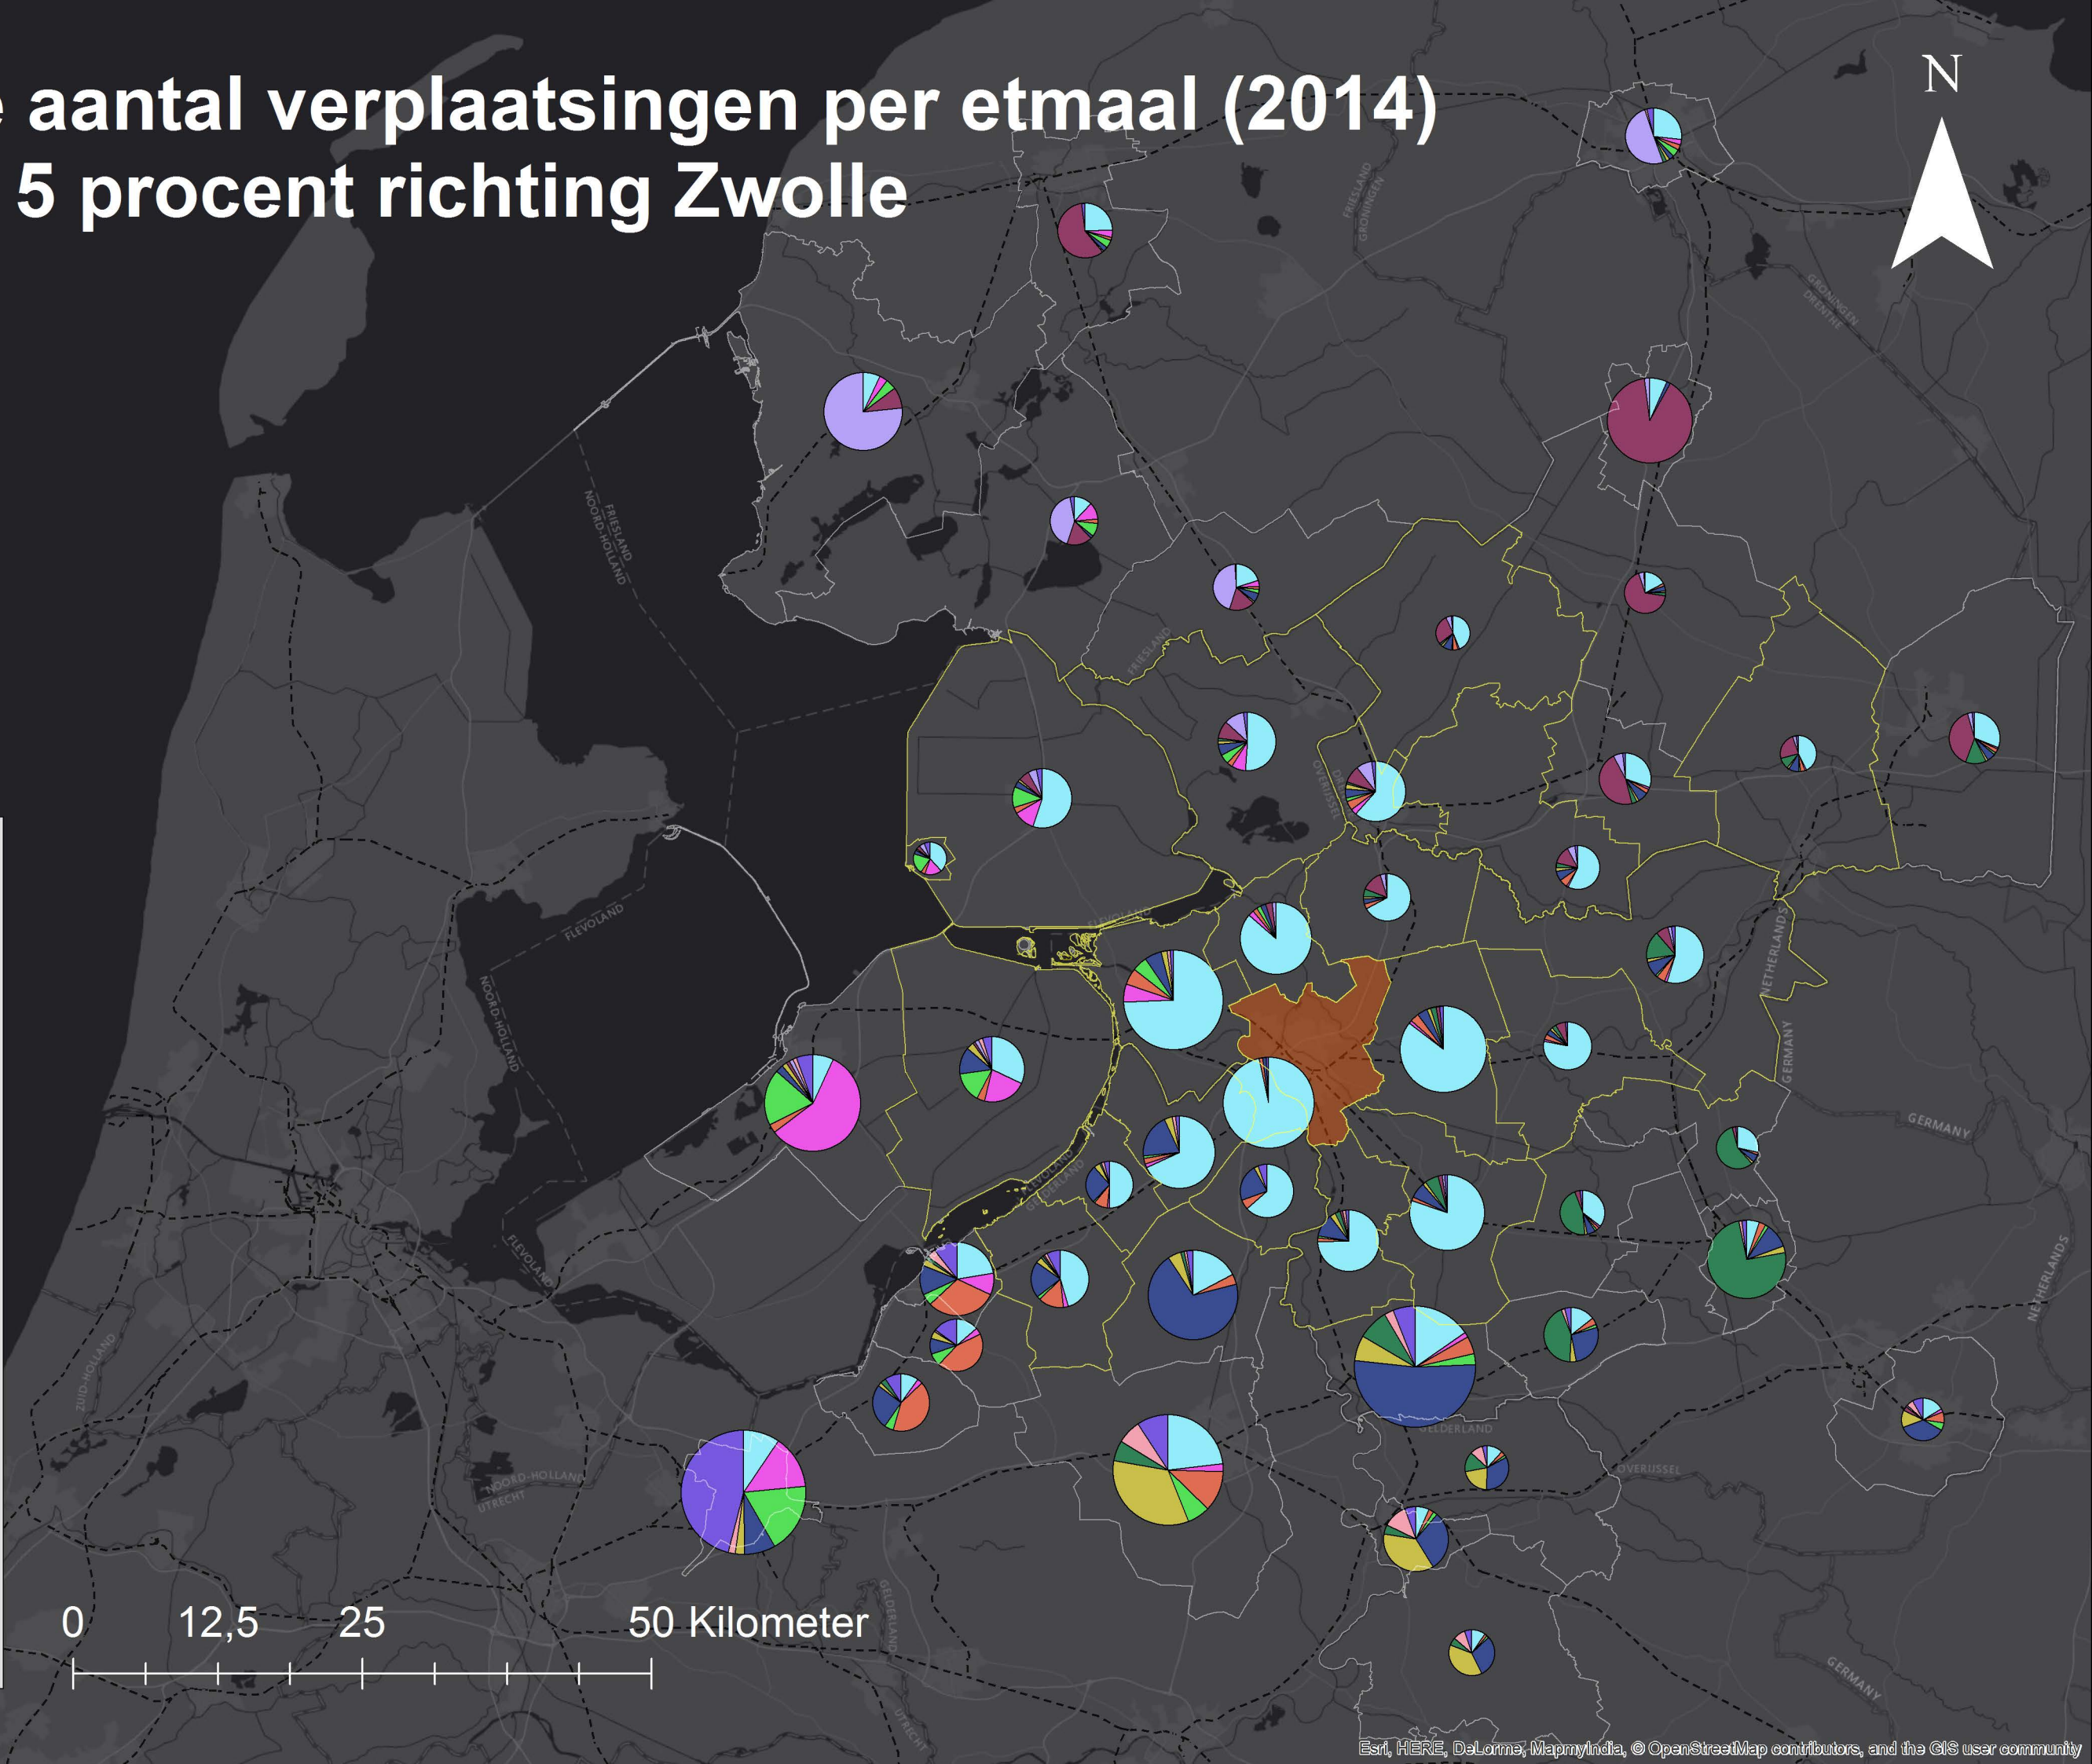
e aantal verplaatsingen per etmaal (2014)
5 procent richting Zwolle

N

FRIESLAND
GRONINGEN
GRONINGEN
DRENTHE
FRIESLAND
NOORD-HOLLAND
FRIESLAND
FLEVOLAND
NOORD-HOLLAND
FLEVOLAND
NETHERLANDS
GERMANY
GERMANY
NETHERLANDS
FLEVOLAND
GELDERLAND
FLEVOLAND
ZUID-HOLLAND
NOORD-HOLLAND
UTRECHT
GELDERLAND
OVERIJSSEL
GELDERLAND
UTRECHT
GERMANY

0 12,5 25 50 Kilometer

Esri, HERE, DeLorme, MapmyIndia, © OpenStreetMap contributors, and the GIS user community